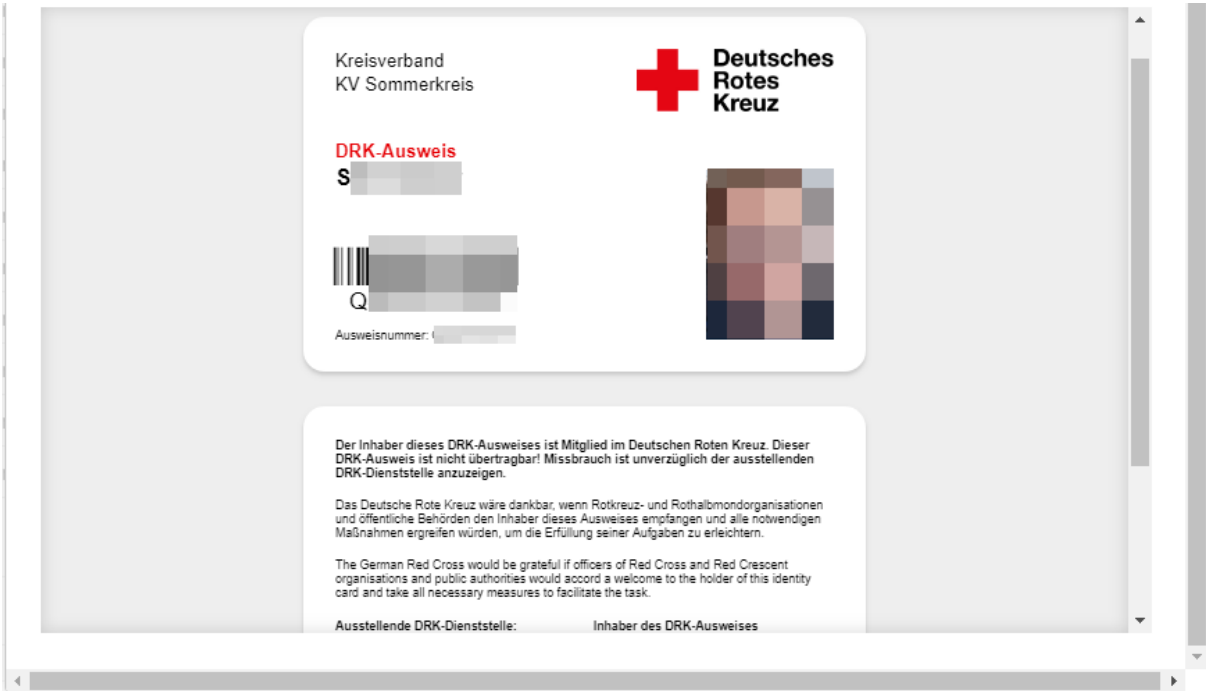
Kreisverband
KV Sommerkreis

Deutsches
Rotes
Kreuz

DRK-Ausweis
S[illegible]

Q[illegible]

Ausweisnummer: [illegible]

Der Inhaber dieses DRK-Ausweises ist Mitglied im Deutschen Roten Kreuz. Dieser DRK-Ausweis ist nicht übertragbar! Missbrauch ist unverzüglich der ausstellenden DRK-Dienststelle anzuzeigen.

Das Deutsche Rote Kreuz wäre dankbar, wenn Rotkreuz- und Rothalbmondorganisationen und öffentliche Behörden den Inhaber dieses Ausweises empfangen und alle notwendigen Maßnahmen ergreifen würden, um die Erfüllung seiner Aufgaben zu erleichtern.

The German Red Cross would be grateful if officers of Red Cross and Red Crescent organisations and public authorities would accord a welcome to the holder of this identity card and take all necessary measures to facilitate the task.

Ausstellende DRK-Dienststelle:

Inhaber des DRK-Ausweises